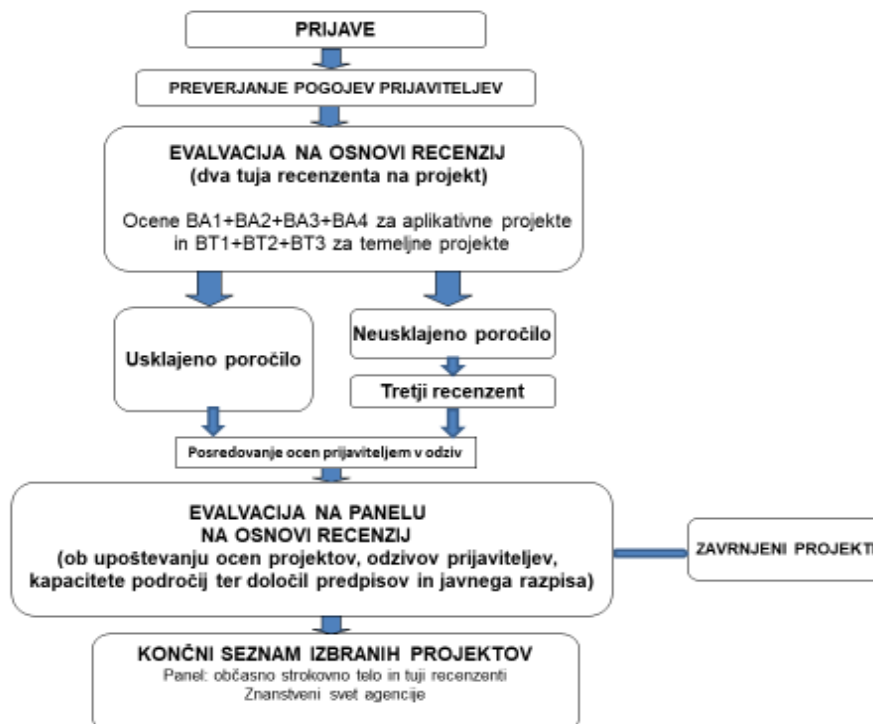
PRIJAVE

PREVERJANJE POGOJEV PRIJAVITELJEV

EVALVACIJA NA OSNOVI RECENZIJ
(dva tuja recenzenta na projekt)

Ocene BA1+BA2+BA3+BA4 za aplikativne projekte in BT1+BT2+BT3 za temeljne projekte

Usklajeno poročilo

Neusklajeno poročilo

Tretji recenzent

Posredovanje ocen prijaviteljem v odziv

EVALVACIJA NA PANELU
NA OSNOVI RECENZIJ
(ob upoštevanju ocen projektov, odzivov prijaviteljev, kapacitete področij ter določil predpisov in javnega razpisa)

ZAVRNJENI PROJEKT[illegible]

KONČNI SEZNAM IZBRANIH PROJEKTOV
Panel: občasno strokovno telo in tuji recenzenti
Znanstveni svet agencije